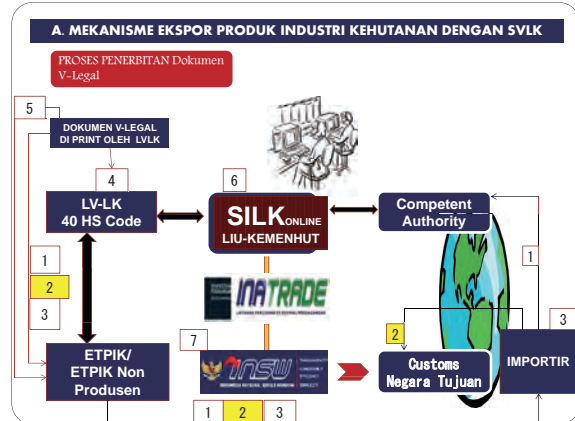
A. MEKANISME EKSPOR PRODUK INDUSTRI KEHUTANAN DENGAN SVLK

PROSES PENERBITAN Dokumen V-Legal

5

DOKUMEN V-LEGAL DI PRINT OLEH LVLK

4

LV-LK
40 HS Code

6

SILK ONLINE
LIU-KEMENHUT

Competent Authority

1

2

3

INATRADE

7

ETPIK/
ETPIK Non Produsen

INSW

2

Customs Negara Tujuan

1

3

IMPORTIR

1 2 3